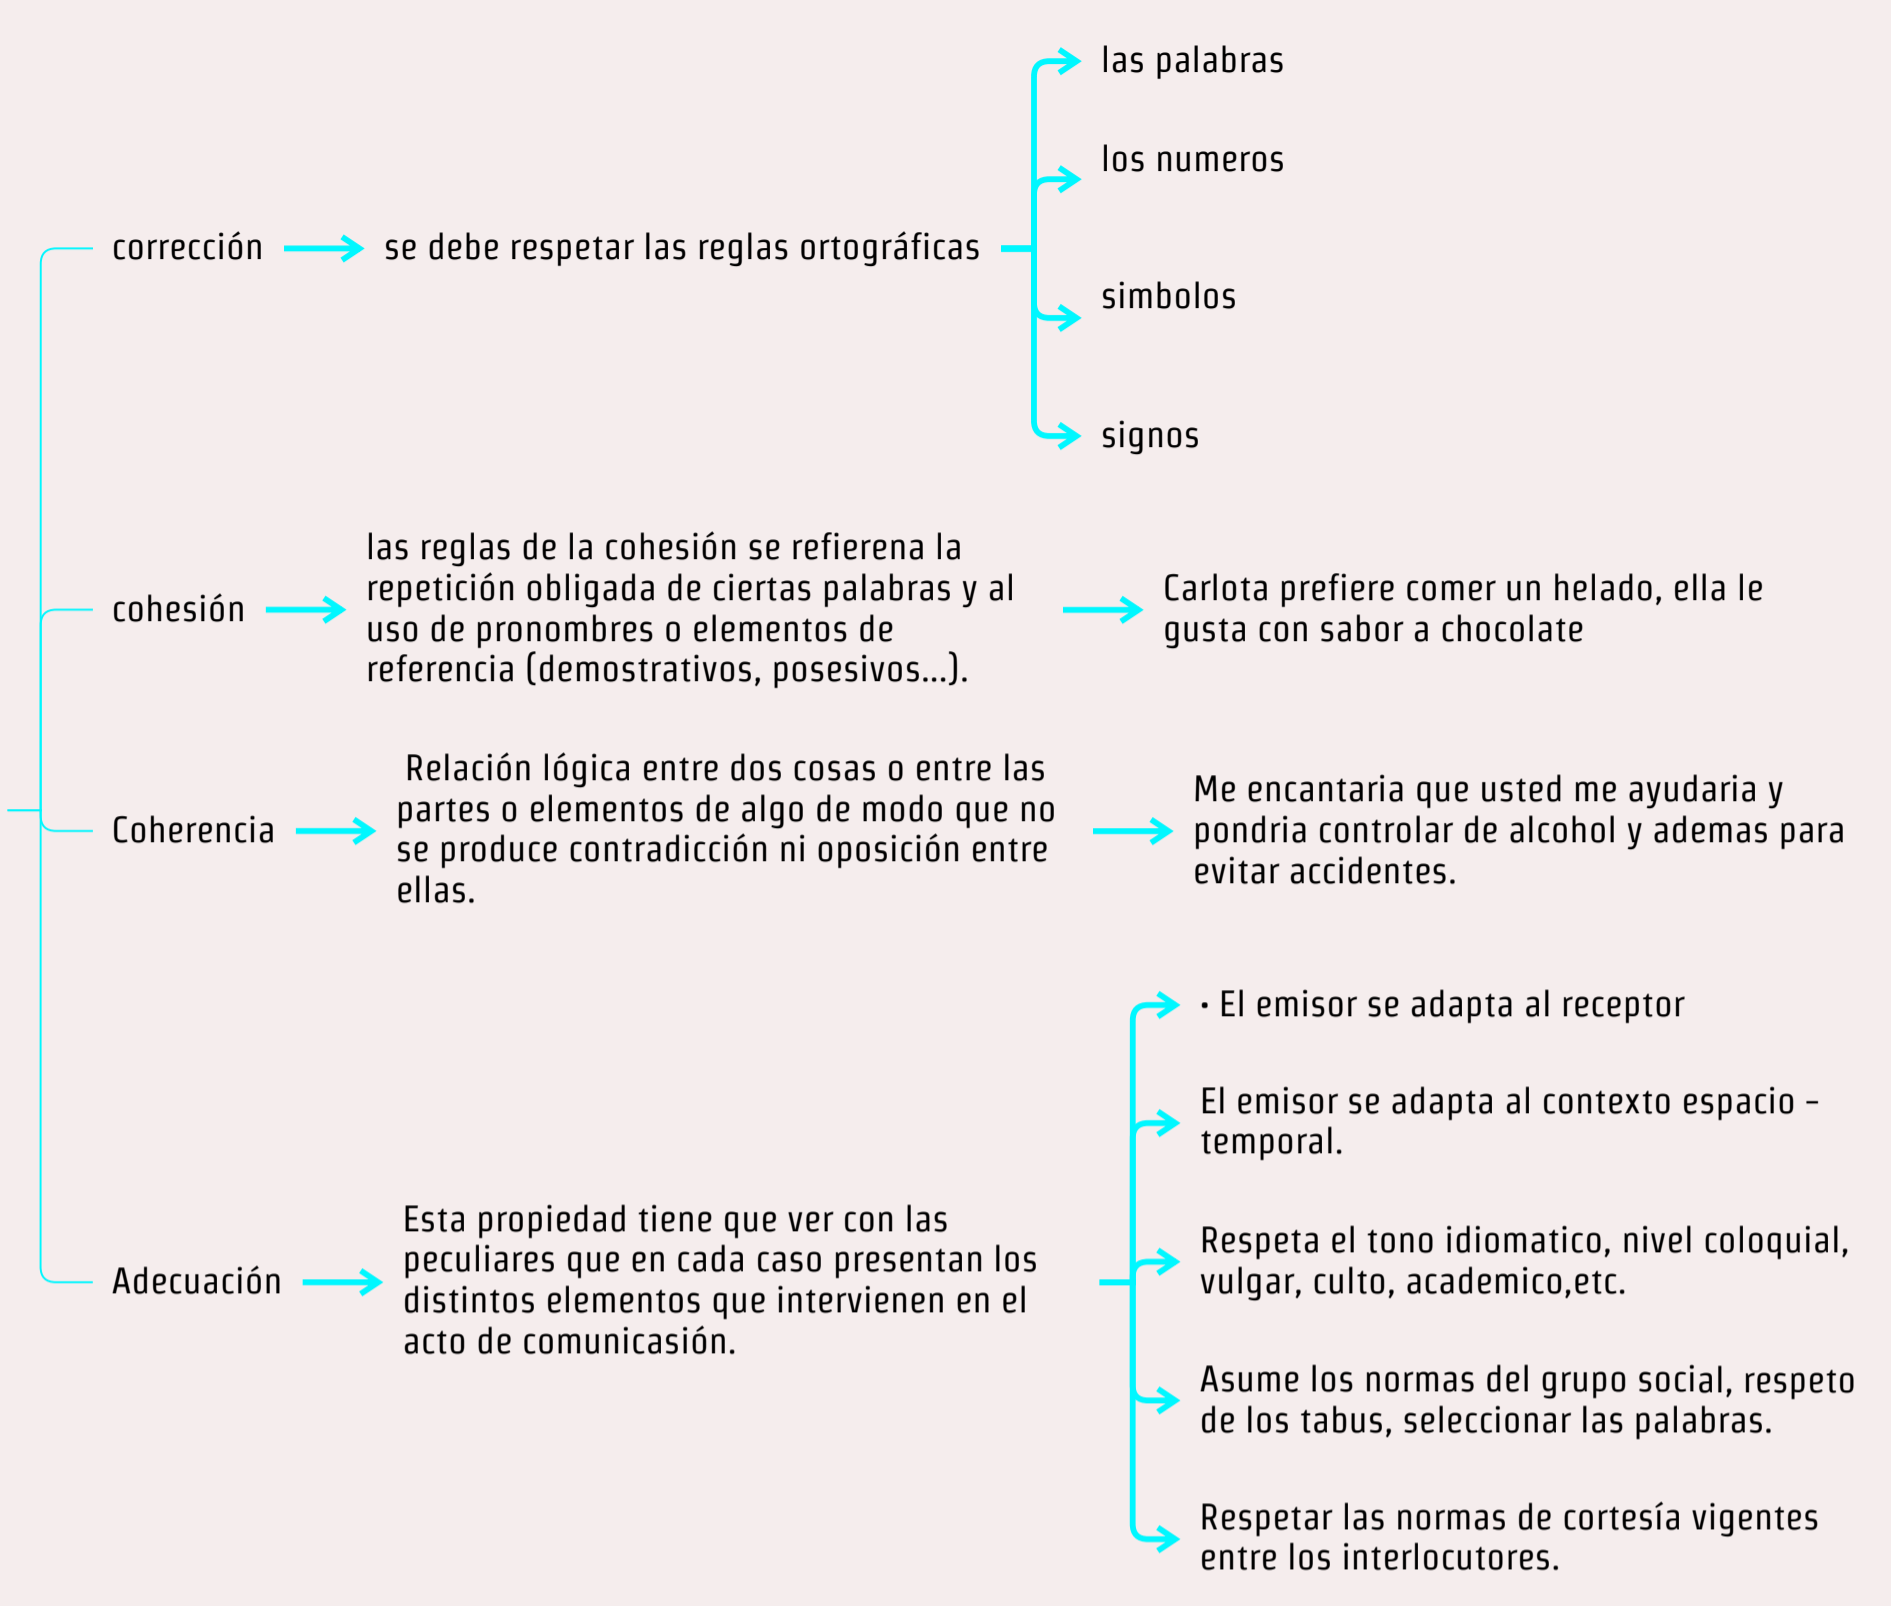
las palabras

los numeros

corrección

se debe respetar las reglas ortográficas

simbolos

signos

cohesión

las reglas de la cohesión se refierena la repetición obligada de ciertas palabras y al uso de pronombres o elementos de referencia (demostrativos, posesivos...).

Carlota prefiere comer un helado, ella le gusta con sabor a chocolate

Coherencia

Relación lógica entre dos cosas o entre las partes o elementos de algo de modo que no se produce contradicción ni oposición entre ellas.

Me encantaria que usted me ayudaria y pondria controlar de alcohol y ademas para evitar accidentes.

• El emisor se adapta al receptor

El emisor se adapta al contexto espacio - temporal.

Adecuación

Esta propiedad tiene que ver con las peculiares que en cada caso presentan los distintos elementos que intervienen en el acto de comunicasión.

Respeta el tono idiomatico, nivel coloquial, vulgar, culto, academico,etc.

Asume los normas del grupo social, respeto de los tabus, seleccionar las palabras.

Respetar las normas de cortesía vigentes entre los interlocutores.